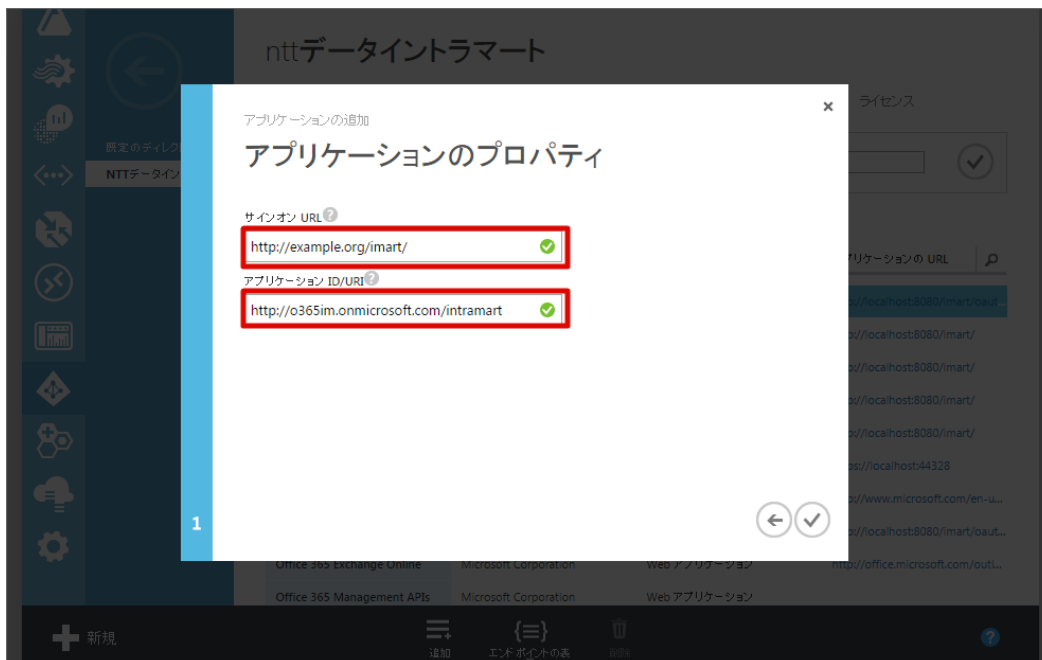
nttデータイントラマート

既定のディレク
NTTデータイン

ライセンス

アプリケーションの追加
アプリケーションのプロパティ

サインオン URL
http://example.org/imart/

アプリケーション ID/URI
http://o365im.onmicrosoft.com/intramart

1

アプリケーションの URL
://localhost:8080/imart/oaut...
://localhost:8080/imart/
://localhost:8080/imart/
://localhost:8080/imart/
://localhost:8080/imart/
s://localhost:44328
://www.microsoft.com/en-u...
://localhost:8080/imart/oaut...

| Office 365 Exchange Online | Microsoft Corporation | Web アプリケーション | http://office.microsoft.com/outl... |
|---|---|---|---|
| Office 365 Management APIs | Microsoft Corporation | Web アプリケーション | |

新規
追加
エンドポイントの表
削除